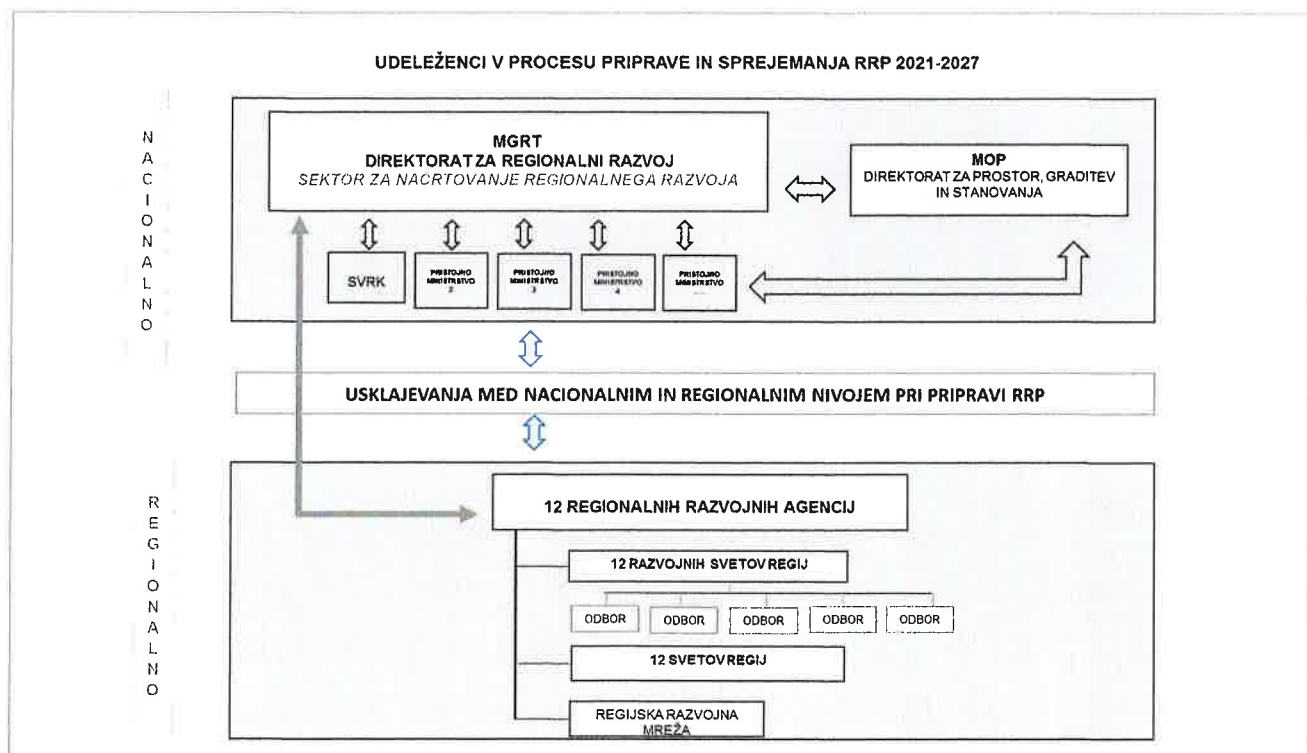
UDELEŽENCI V PROCESU PRIPRAVE IN SPREJEMANJA RRP 2021-2027

N
A
C
I
O
N
A
L
N
O

MGRT
DIREKTORAT ZA REGIONALNI RAZVOJ
SEKTOR ZA NACRTOVANJE REGIONALNEGA RAZVOJA

MOP
DIREKTORAT ZA PROSTOR, GRADITEV IN STANOVANJA

SVRK

PRISTOJNO MINISTRSTVO 2

PRISTOJNO MINISTRSTVO 3

PRISTOJNO MINISTRSTVO 4

PRISTOJNO MINISTRSTVO ...

USKLAJEVANJA MED NACIONALNIM IN REGIONALNIM NIVOJEM PRI PRIPRAVI RRP

R
E
G
I
O
N
A
L
N
O

12 REGIONALNIH RAZVOJNIH AGENCIJ

12 RAZVOJNIH SVETOV REGIJ

ODBOR

ODBOR

ODBOR

ODBOR

ODBOR

12 SVETOV REGIJ

REGIJSKA RAZVOJNA MREŽA